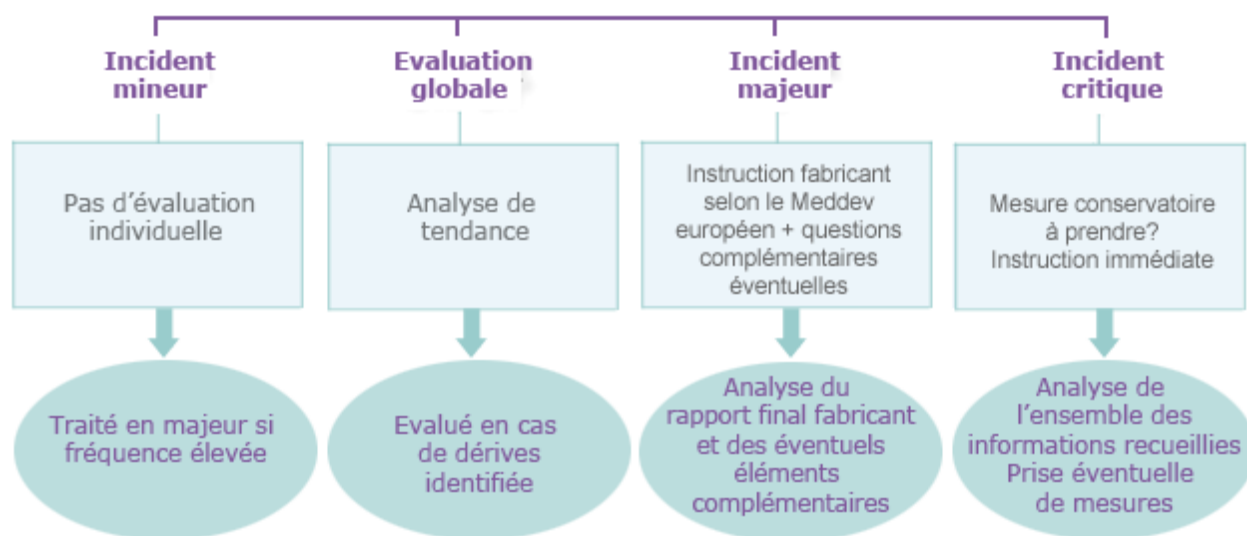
Incident mineur

Pas d’évaluation individuelle

Traité en majeur si fréquence élevée

Evaluation globale

Analyse de tendance

Evalué en cas de dérives identifiée

Incident majeur

Instruction fabricant selon le Meddev européen + questions complémentaires éventuelles

Analyse du rapport final fabricant et des éventuels éléments complémentaires

Incident critique

Mesure conservatoire à prendre? Instruction immédiate

Analyse de l’ensemble des informations recueillies Prise éventuelle de mesures